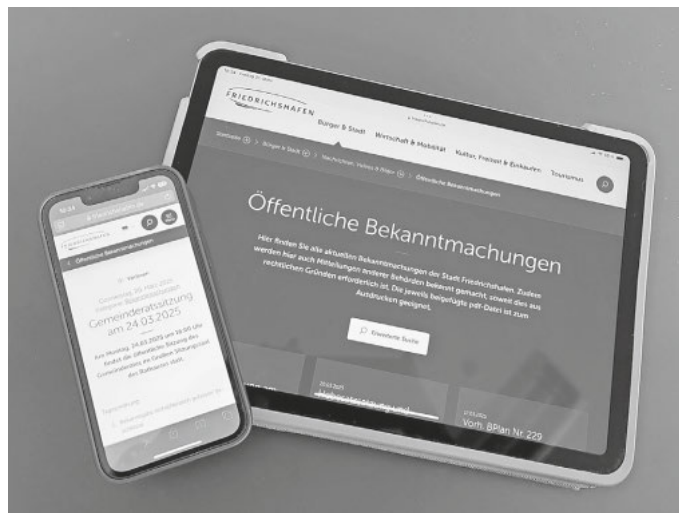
FRIEDRICHSHAFEN

Bürger & Stadt

Wirtschaft & Mobilität

Kultur, Freizeit & Einkaufen

Tourismus

Startseite > Bürger & Stadt > Nachrichten, Verkehr & Bilder > Öffentliche Bekanntmachungen

Öffentliche Bekanntmachungen

Hier finden Sie alle aktuellen Bekanntmachungen der Stadt Friedrichshafen. Zudem werden hier auch Mitteilungen anderer Behörden bekannt gemacht, soweit dies aus rechtlichen Gründen erforderlich ist. Die jeweils beigefügte pdf-Datei ist zum Ausdrucken geeignet.

Erweiterte Suche

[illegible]

Vom. BPlan Nr. 229

FRIEDRICHSHAFEN

< Öffentliche Bekanntmachungen

Gemeinderatssitzung am 24.03.2025

Am Montag, 24.03.2025 um 16:00 Uhr findet die öffentliche Sitzung des Gemeinderates im Großen Sitzungssaal des Rathauses statt.

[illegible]